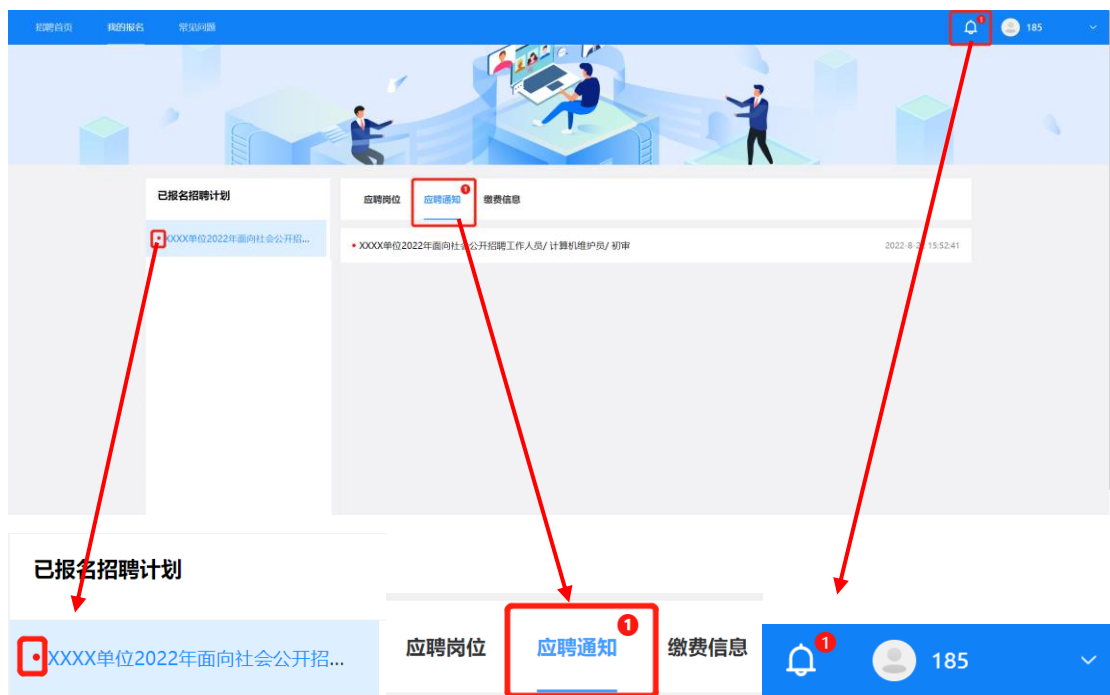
招聘首页 我的报名 常见问题

1 185

已报名招聘计划

XXXX单位2022年面向社会公开招...

应聘岗位 应聘通知 1 缴费信息

XXXX单位2022年面向社会公开招聘工作人员/ 计算机维护员/ 初审 2022-8-2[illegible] 15:52:41

已报名招聘计划

XXXX单位2022年面向社会公开招...

应聘岗位 应聘通知 1 缴费信息

1 185